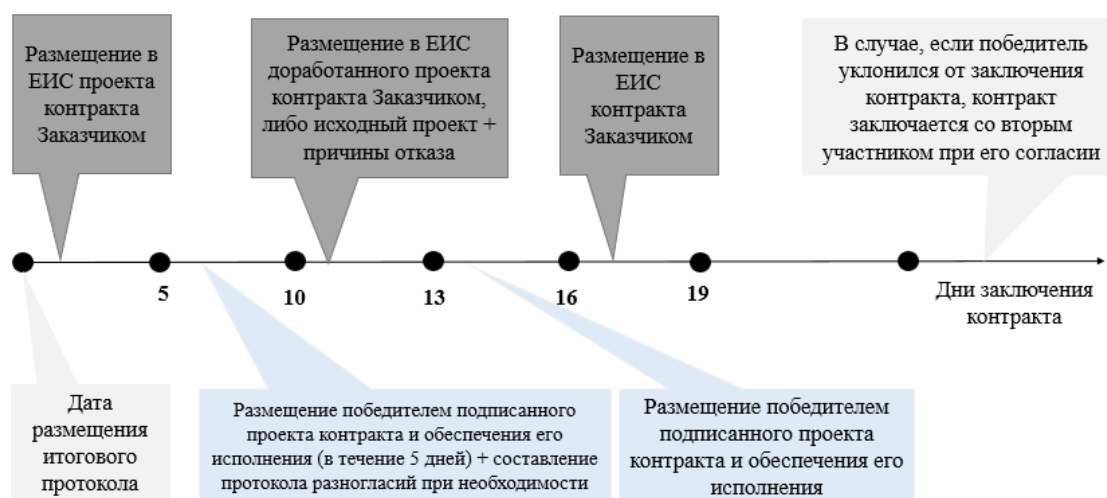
Размещение в ЕИС проекта контракта Заказчиком

Размещение в ЕИС доработанного проекта контракта Заказчиком, либо исходный проект + причины отказа

Размещение в ЕИС контракта Заказчиком

В случае, если победитель уклонился от заключения контракта, контракт заключается со вторым участником при его согласии

5

10

13

16

19

Дни заключения контракта

Дата размещения итогового протокола

Размещение победителем подписанного проекта контракта и обеспечения его исполнения (в течение 5 дней) + составление протокола разногласий при необходимости

Размещение победителем подписанного проекта контракта и обеспечения его исполнения